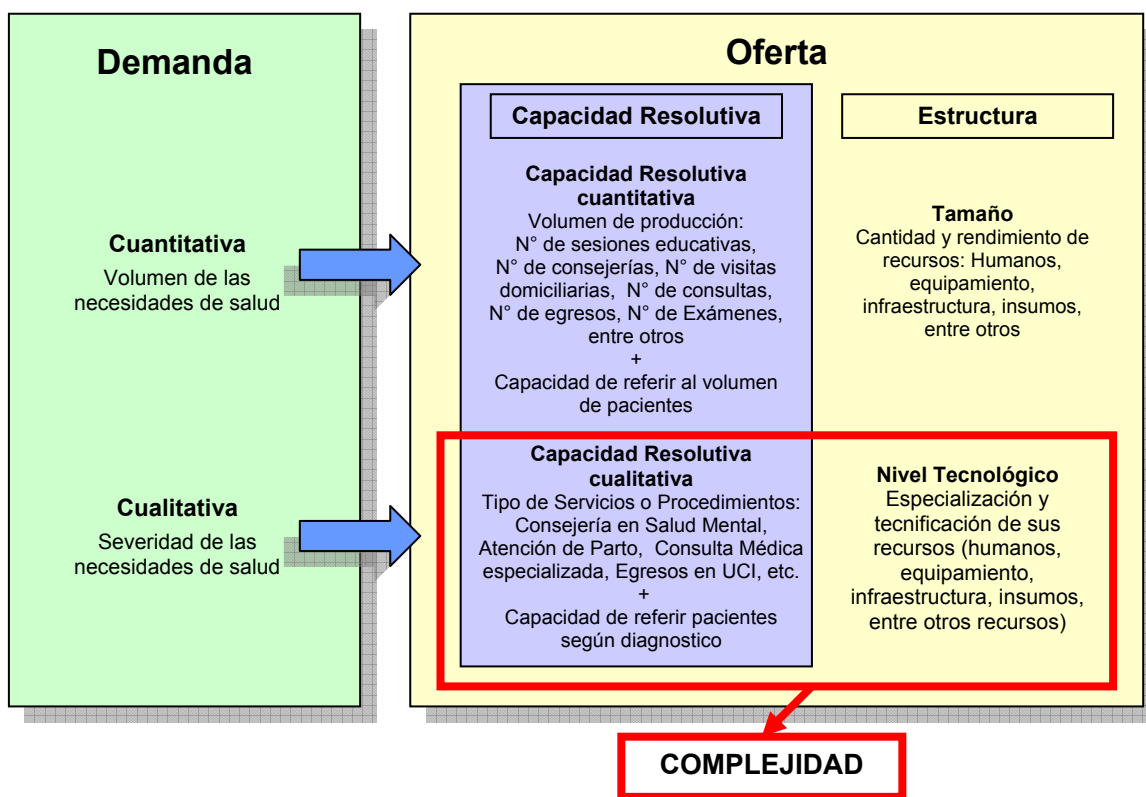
Demanda

Cuantitativa
Volumen de las necesidades de salud

Cualitativa
Severidad de las necesidades de salud

Oferta

Capacidad Resolutiva

Capacidad Resolutiva cuantitativa
Volumen de producción:
N° de sesiones educativas, N° de consejerías, N° de visitas domiciliarias, N° de consultas, N° de egresos, N° de Exámenes, entre otros
+
Capacidad de referir al volumen de pacientes

Capacidad Resolutiva cualitativa
Tipo de Servicios o Procedimientos: Consejería en Salud Mental, Atención de Parto, Consulta Médica especializada, Egresos en UCI, etc.
+
Capacidad de referir pacientes según diagnostico

Estructura

Tamaño
Cantidad y rendimiento de recursos: Humanos, equipamiento, infraestructura, insumos, entre otros

Nivel Tecnológico
Especialización y tecnificación de sus recursos (humanos, equipamiento, infraestructura, insumos, entre otros recursos)

COMPLEJIDAD